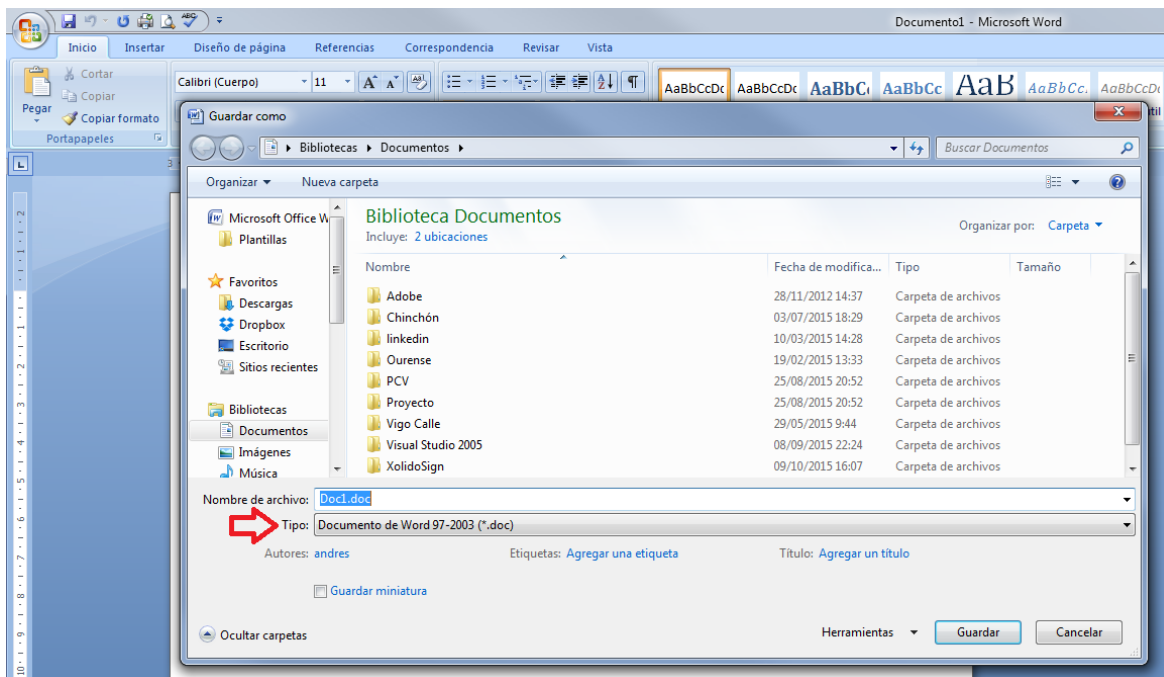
Documento1 - Microsoft Word

Inicio Insertar Diseño de página Referencias Correspondencia Revisar Vista

Cortar
Copiar
Pegar
Copiar formato
Portapapeles

Calibri (Cuerpo) 11

AaBbCcDc AaBbCcDc AaBbC AaBbCc AaB AaBbCc. AaBbCcDc

Guardar como

Bibliotecas ▸ Documentos ▸

Buscar Documentos

Organizar ▾ Nueva carpeta

Microsoft Office W
Plantillas

Favoritos
Descargas
Dropbox
Escritorio
Sitios recientes

Bibliotecas
Documentos
Imágenes
Música

Biblioteca Documentos
Incluye: 2 ubicaciones

Organizar por: Carpeta ▾

| Nombre | Fecha de modifica... | Tipo | Tamaño |
|---|---|---|---|
| Adobe | 28/11/2012 14:37 | Carpeta de archivos | |
| Chinchón | 03/07/2015 18:29 | Carpeta de archivos | |
| linkedin | 10/03/2015 14:28 | Carpeta de archivos | |
| Ourense | 19/02/2015 13:33 | Carpeta de archivos | |
| PCV | 25/08/2015 20:52 | Carpeta de archivos | |
| Proyecto | 25/08/2015 20:52 | Carpeta de archivos | |
| Vigo Calle | 29/05/2015 9:44 | Carpeta de archivos | |
| Visual Studio 2005 | 08/09/2015 22:24 | Carpeta de archivos | |
| XolidoSign | 09/10/2015 16:07 | Carpeta de archivos | |

Nombre de archivo: Doc1.doc
Tipo: Documento de Word 97-2003 (*.doc)

Autores: andres
Etiquetas: Agregar una etiqueta
Título: Agregar un título

Guardar miniatura

Ocultar carpetas

Herramientas ▾ Guardar Cancelar